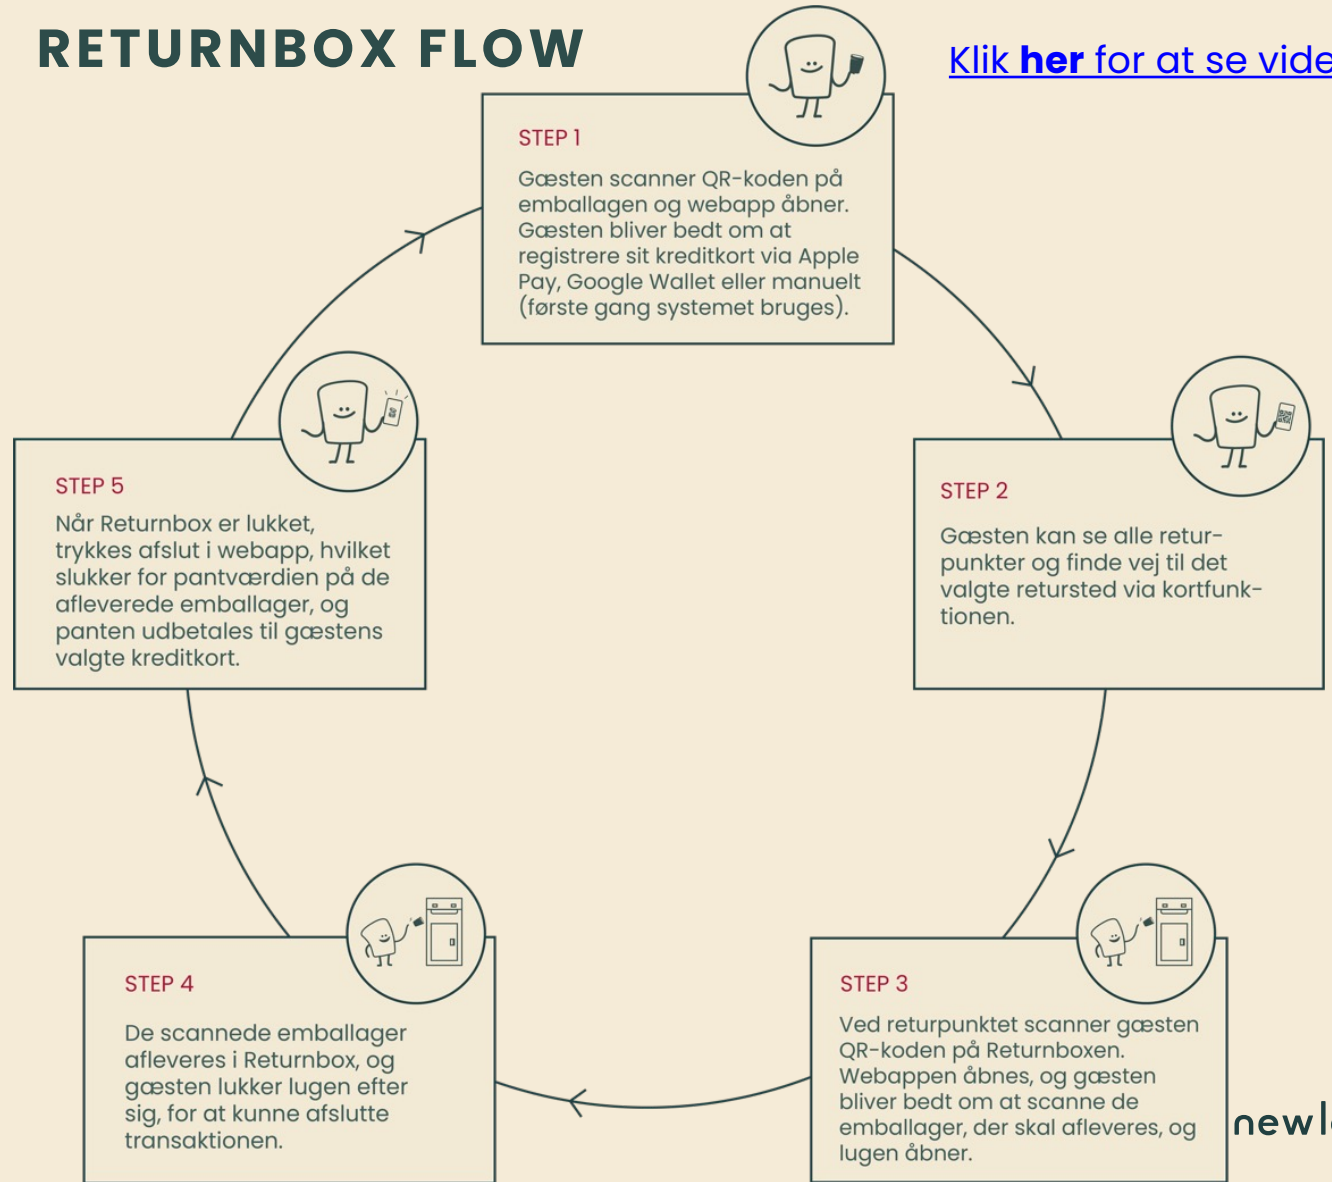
RETURNBOX FLOW

Klik **her** for at se vide

STEP 1

Gæsten scanner QR-koden på emballagen og webapp åbner. Gæsten bliver bedt om at registrere sit kreditkort via Apple Pay, Google Wallet eller manuelt (første gang systemet bruges).

STEP 2

Gæsten kan se alle returpunkter og finde vej til det valgte retursted via kortfunktionen.

STEP 3

Ved returpunktet scanner gæsten QR-koden på Returnboxen. Webappen åbnes, og gæsten bliver bedt om at scanne de emballager, der skal afleveres, og lugen åbner.

STEP 4

De scannede emballager afleveres i Returnbox, og gæsten lukker lugen efter sig, for at kunne afslutte transaktionen.

STEP 5

Når Returnbox er lukket, trykkes afslut i webapp, hvilket slukker for pantværdien på de afleverede emballager, og panten udbetales til gæstens valgte kreditkort.

newl